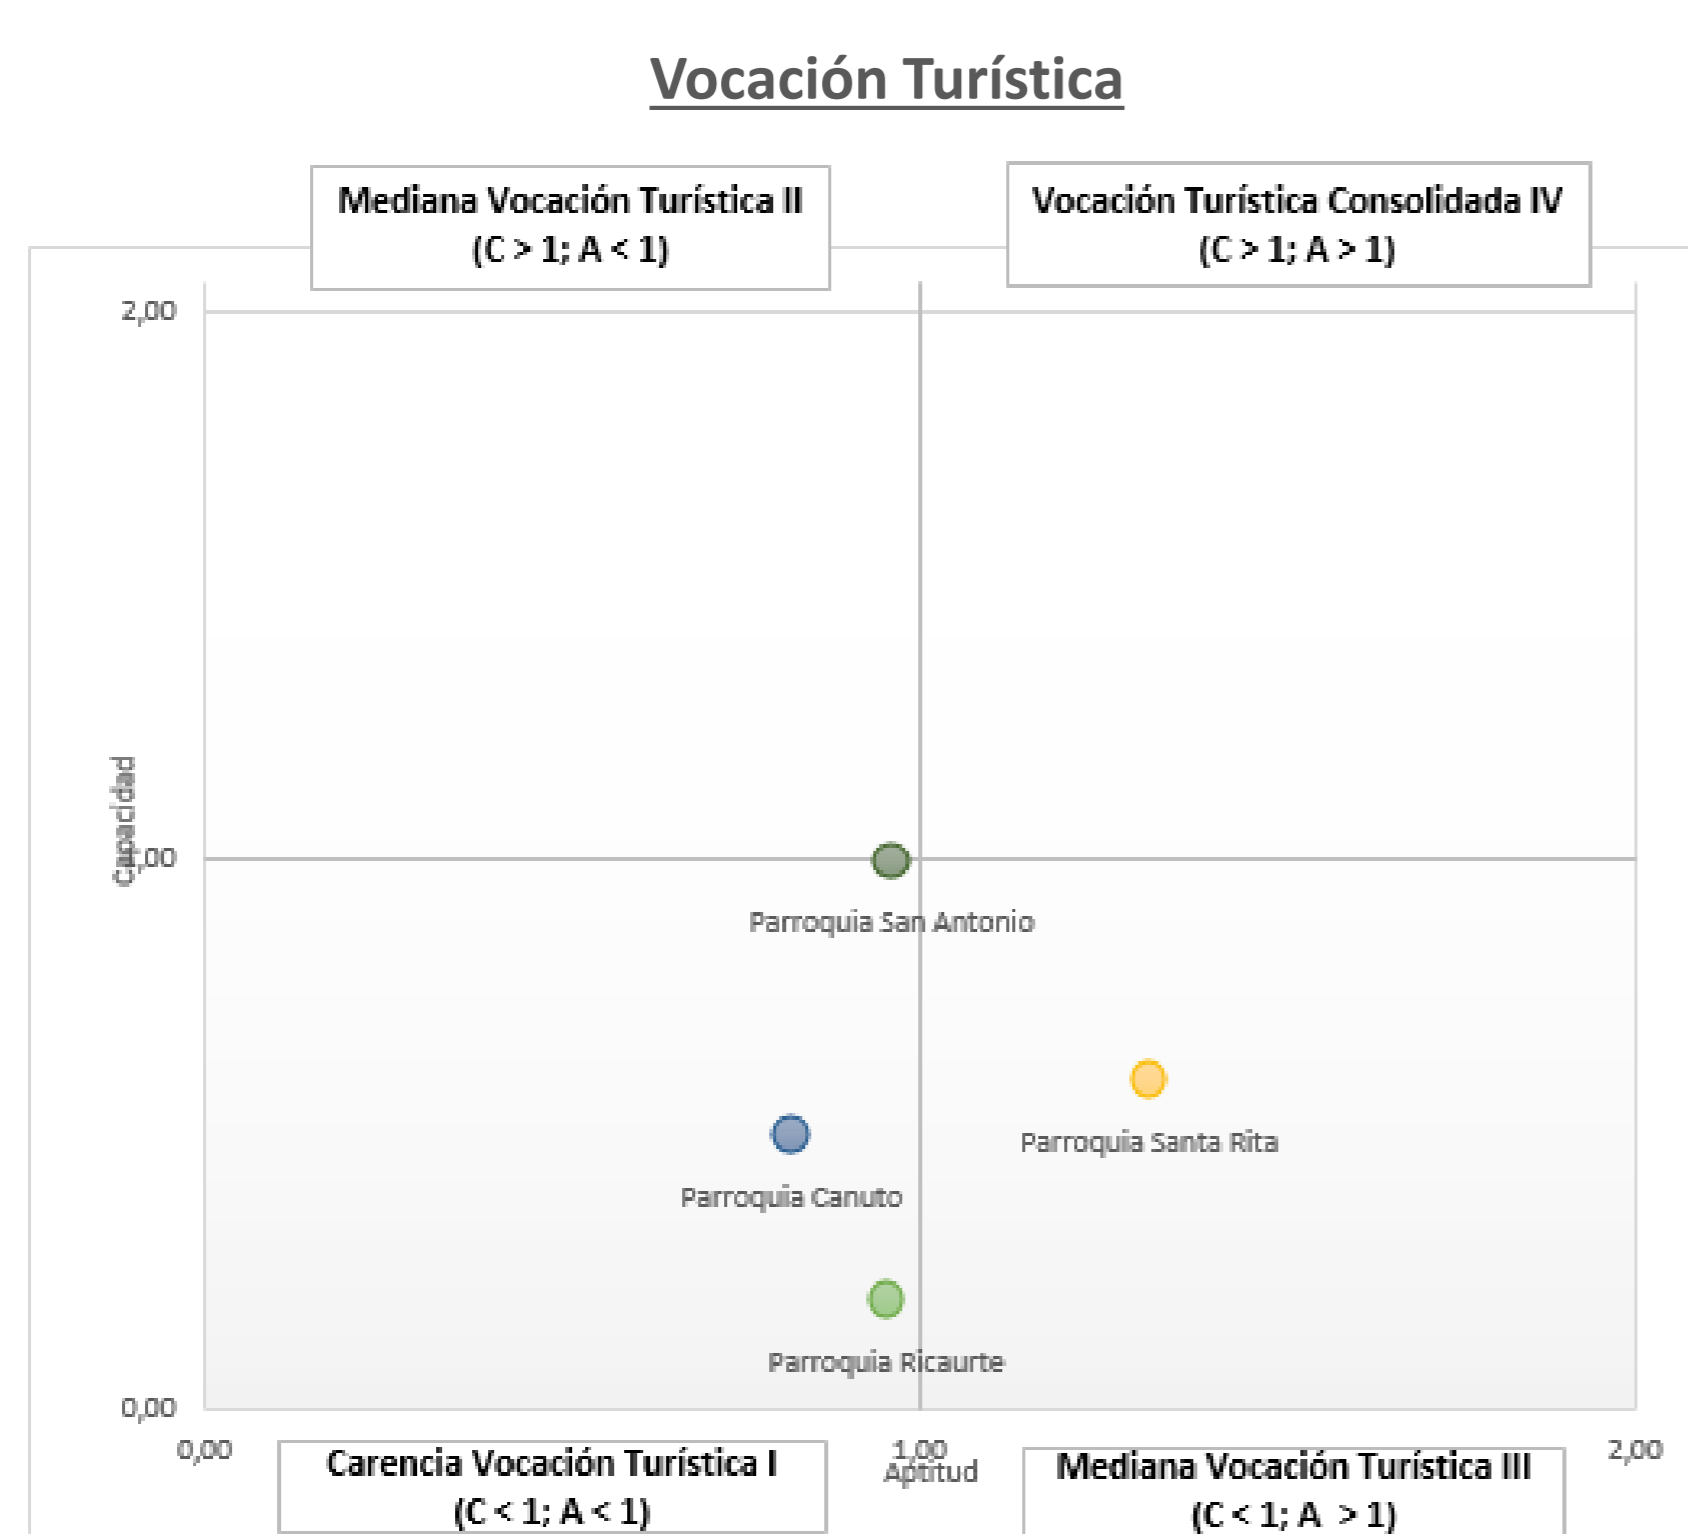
Vocación Turística

Mediana Vocación Turística II
(C > 1; A < 1)

Vocación Turística Consolidada IV
(C > 1; A > 1)

2,00

Capacidad

1,00

0,00

Parroquia San Antonio

Parroquia Santa Rita

Parroquia Canuto

Parroquia Ricaurte

0,00

1,00

2,00

Aptitud

Carencia Vocación Turística I
(C < 1; A < 1)

Mediana Vocación Turística III
(C < 1; A > 1)